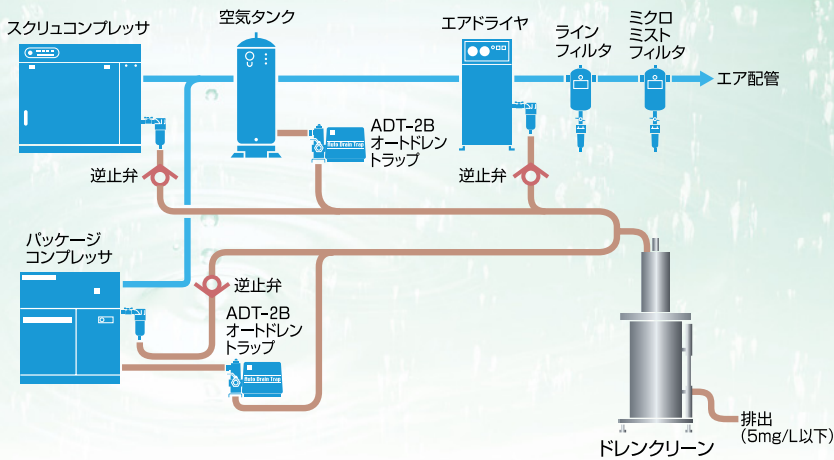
スクリュコンプレッサ

空気タンク

エアドライヤ

ライン
フィルタ

ミクロ
ミスト
フィルタ

エア配管

ADT-2B
オートドレン
トラップ

Auto Drain Trap

逆止弁

逆止弁

パッケージ
コンプレッサ

逆止弁

ADT-2B
オートドレン
トラップ

Auto Drain Trap

排出
(5mg/L以下)

ドレンクリーン